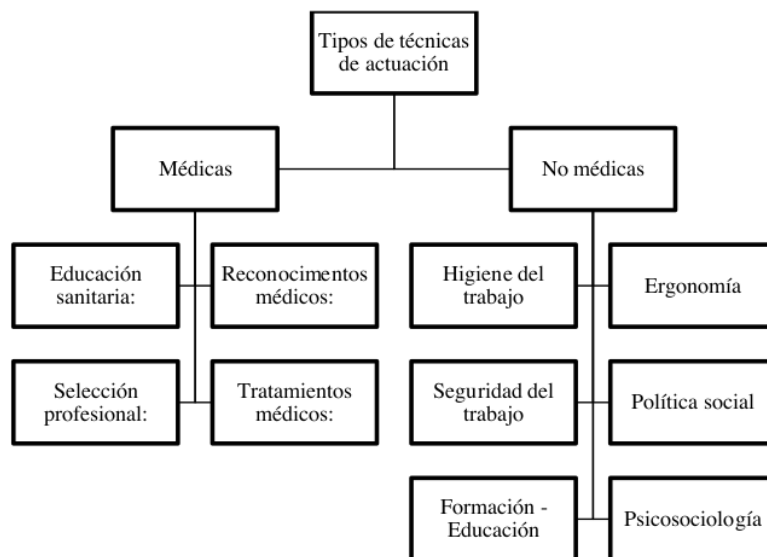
Tipos de técnicas de actuación

Médicas

No médicas

Educación sanitaria:

Reconocimentos médicos:

Selección profesional:

Tratamientos médicos:

Higiene del trabajo

Ergonomía

Seguridad del trabajo

Política social

Formación - Educación

Psicosociología